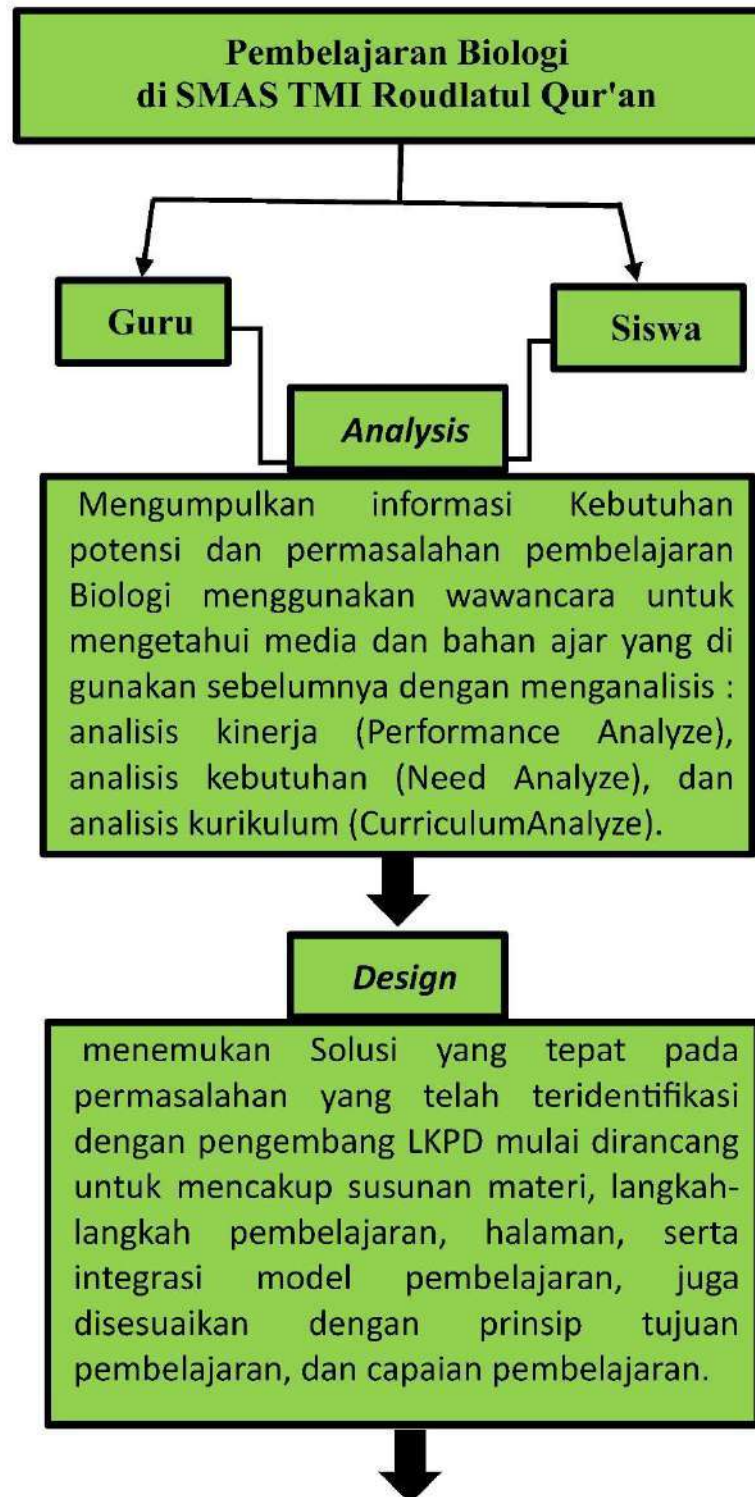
Pembelajaran Biologi
di SMAS TMI Roudlatul Qur'an

Guru

Siswa

*Analysis*

Mengumpulkan informasi Kebutuhan potensi dan permasalahan pembelajaran Biologi menggunakan wawancara untuk mengetahui media dan bahan ajar yang di gunakan sebelumnya dengan menganalisis : analisis kinerja (Performance Analyze), analisis kebutuhan (Need Analyze), dan analisis kurikulum (CurriculumAnalyze).

*Design*

menemukan Solusi yang tepat pada permasalahan yang telah teridentifikasi dengan pengembang LKPD mulai dirancang untuk mencakup susunan materi, langkah-langkah pembelajaran, halaman, serta integrasi model pembelajaran, juga disesuaikan dengan prinsip tujuan pembelajaran, dan capaian pembelajaran.